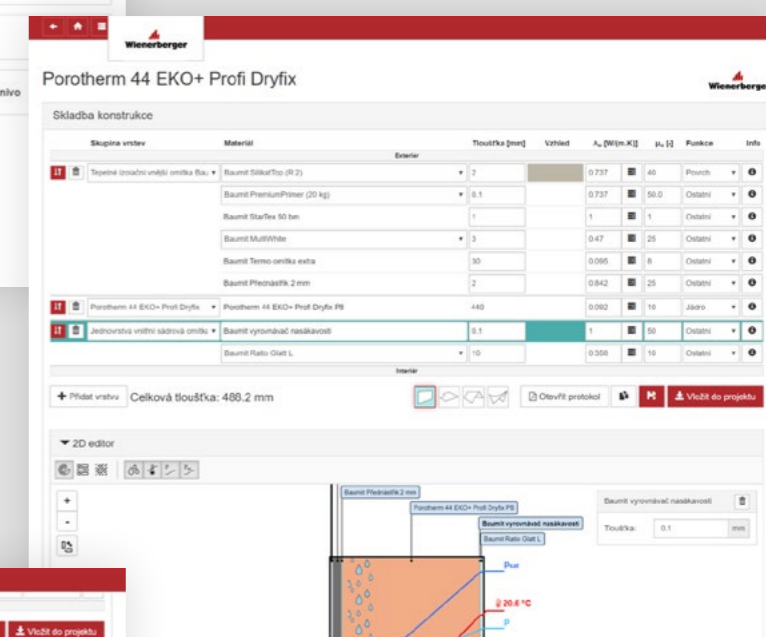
Wienerberger

Porotherm 44 EKO+ Profi Dryfix

Wienerberger

Skladba konstrukce

| | Skupina vrstev | Materiál | Tloušťka [mm] | Vzhled | $\lambda_u$ [W/(m.K)] | | $\mu_u$ [-] | Funkce | Info |
|---|---|---|---|---|---|---|---|---|---|
| | | Exteriér | | | | | | | |
| | Tepelně izolační vnější omítka Bau | Baumit SilikatTop (R 2) | 2 | | 0.737 | | 40 | Povrch | |
| | | Baumit PremiumPrimer (20 kg) | 0.1 | | 0.737 | | 50.0 | Ostatní | |
| | | Baumit StarTex 50 bm | 1 | | 1 | | 1 | Ostatní | |
| | | Baumit MultiWhite | 3 | | 0.47 | | 25 | Ostatní | |
| | | Baumit Termo omítka extra | 30 | | 0.095 | | 6 | Ostatní | |
| | | Baumit Přednástřik 2 mm | 2 | | 0.842 | | 25 | Ostatní | |
| | Porotherm 44 EKO+ Profi Dryfix | Porotherm 44 EKO+ Profi Dryfix P8 | 440 | | 0.092 | | 10 | Jádro | |
| | Jednovrstvá vnitřní sádrová omítka | Baumit vyrovnávač nasákavosti | 0.1 | | 1 | | 50 | Ostatní | |
| | | Baumit Rallo Glatt L | 10 | | 0.358 | | 10 | Ostatní | |
| | | Interiér | | | | | | | |

+ Přidat vrstvu Celková tloušťka: 486.2 mm

Otevřít protokol

Vložit do projektu

2D editor

Baumit Přednástřik 2 mm

Porotherm 44 EKO+ Profi Dryfix P8

Baumit vyrovnávač nasákavosti

Baumit Rallo Glatt L

Baumit vyrovnávač nasákavosti

Tloušťka: 0.1 mm

$p_{sat}$

20.6 °C

p

nivo

Vložit do projektu